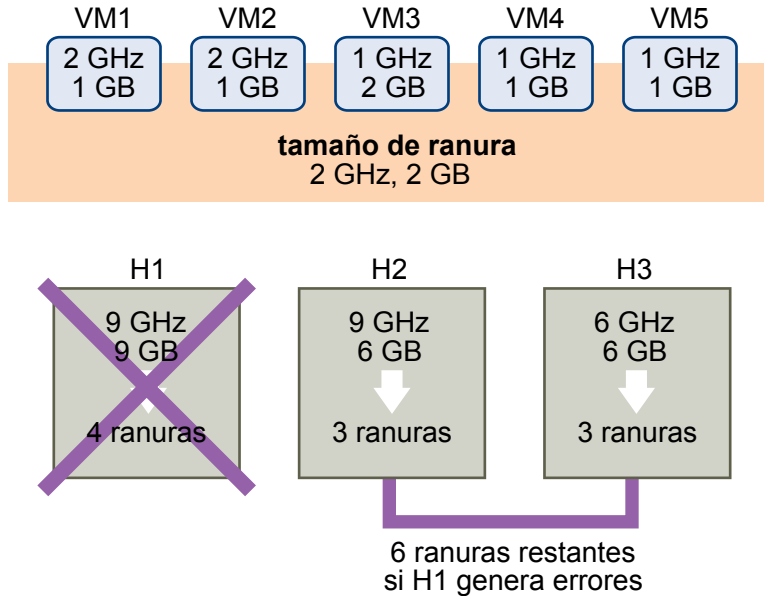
VM1
2 GHz
1 GB

VM2
2 GHz
1 GB

VM3
1 GHz
2 GB

VM4
1 GHz
1 GB

VM5
1 GHz
1 GB

**tamaño de ranura**
2 GHz, 2 GB

H1
9 GHz
9 GB
4 ranuras

H2
9 GHz
6 GB
3 ranuras

H3
6 GHz
6 GB
3 ranuras

6 ranuras restantes si H1 genera errores